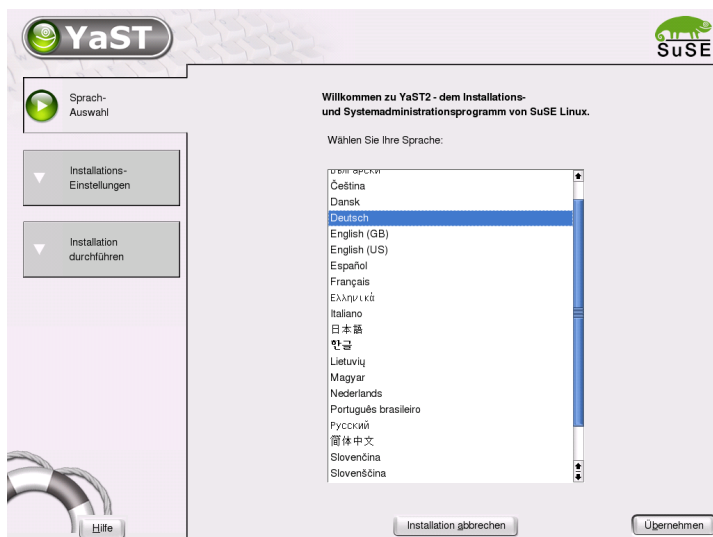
YaST

SuSE

Sprach-Auswahl

Installations-Einstellungen

Installation durchführen

Willkommen zu YaST2 - dem Installations- und Systemadministrationsprogramm von SuSE Linux.

Wählen Sie Ihre Sprache:

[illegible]
Čeština
Dansk
Deutsch
English (GB)
English (US)
Español
Français
Ελληνικά
Italiano
日本語
한글
Lietuvių
Magyar
Nederlands
Português brasileiro
Русский
简体中文
Slovenčina
Slovenščina

Hilfe

Installation abbrechen

Übernehmen